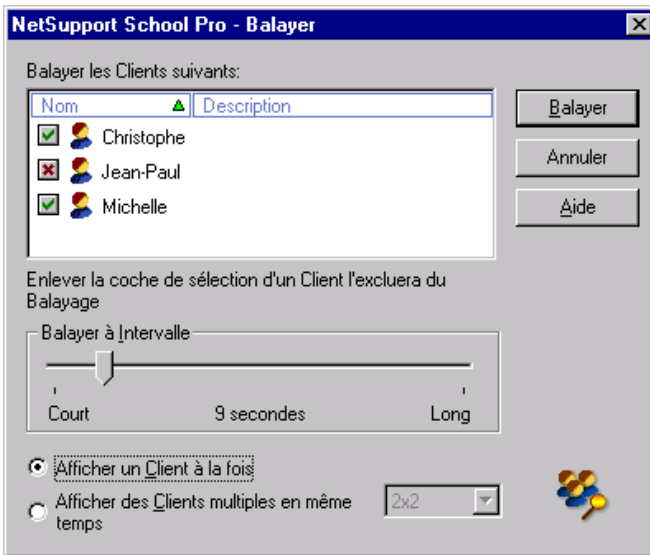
NetSupport School Pro - Balayer

Balayer les Clients suivants:

| Nom | Description |
|---|---|
| Christophe | |
| Jean-Paul | |
| Michelle | |

Balayer

Annuler

Aide

Enlever la coche de sélection d'un Client l'excluera du Balayage

Balayer à Intervalle

Court

9 secondes

Long

Afficher un Client à la fois

Afficher des Clients multiples en même temps

2x2